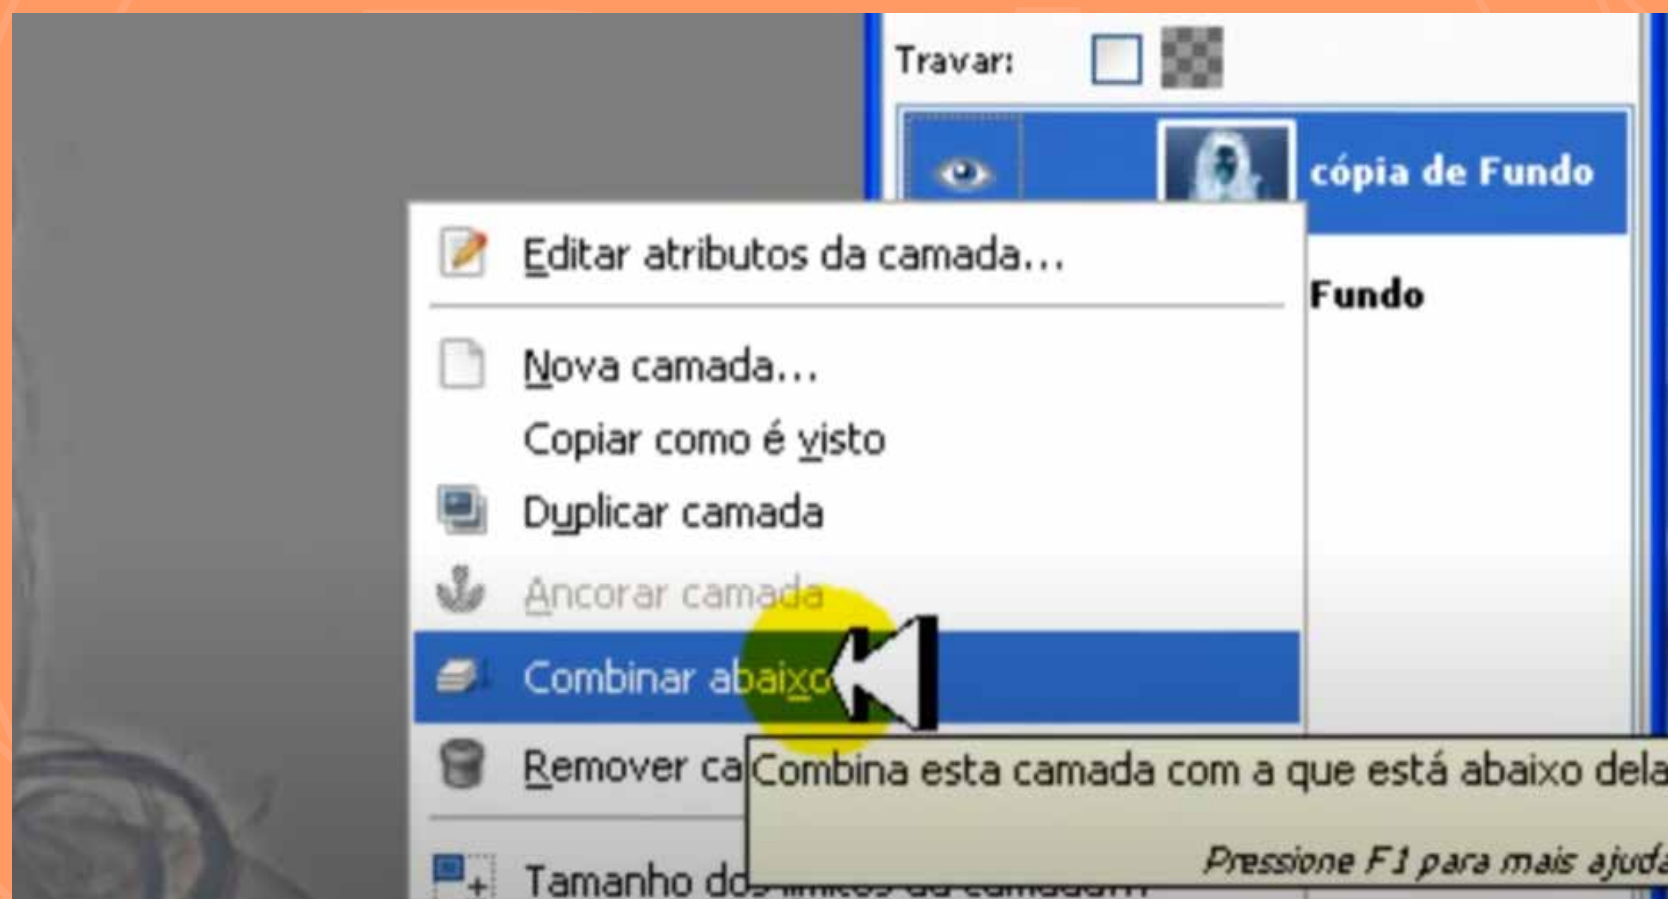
Travar:

cópia de Fundo

Fundo

Editar atributos da camada...

Nova camada...

Copiar como é visto

Duplicar camada

Ancorar camada

Combinar abaixo

Remover ca

Combina esta camada com a que está abaixo dela

Pressione F1 para mais ajuda

Tamanho do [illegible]